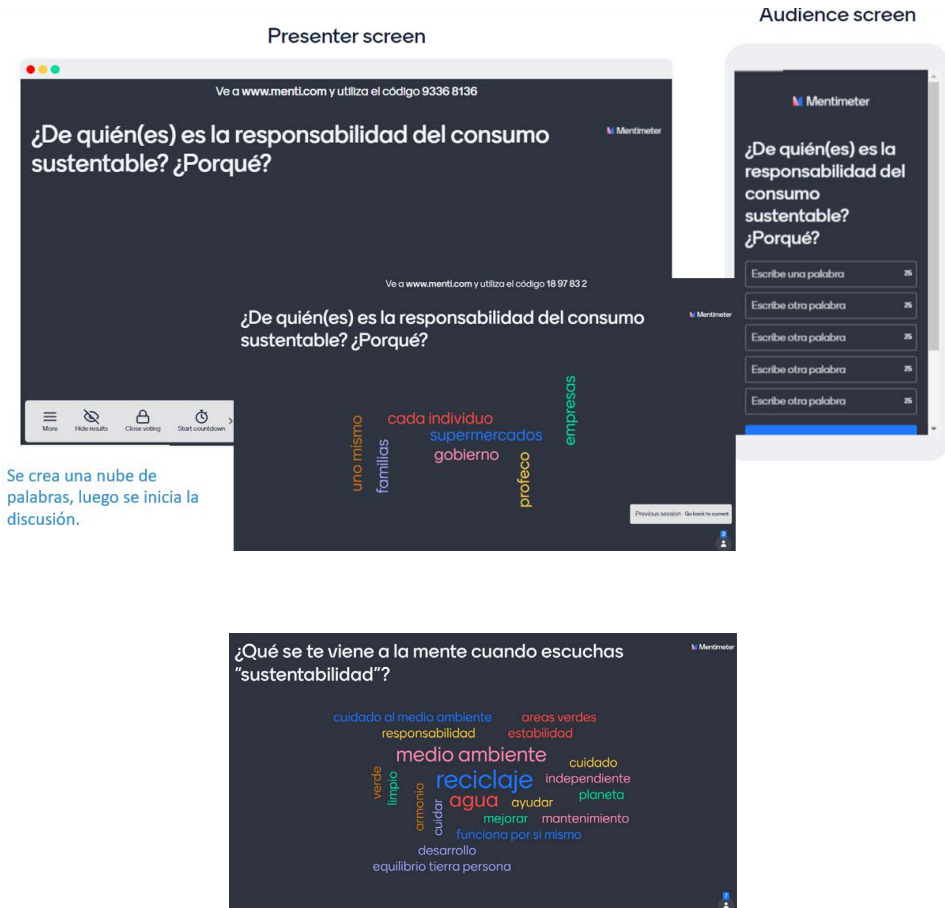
Presenter screen

Ve a www.menti.com y utiliza el código 9336 8136

¿De quién(es) es la responsabilidad del consumo sustentable? ¿Porqué?

Mentimeter

More Hide results Close voting Start countdown

Audience screen

Mentimeter

¿De quién(es) es la responsabilidad del consumo sustentable? ¿Porqué?

Escribe una palabra 25
Escribe otra palabra 25
Escribe otra palabra 25
Escribe otra palabra 25
Escribe otra palabra 25

Ve a www.menti.com y utiliza el código 18 97 83 2

¿De quién(es) es la responsabilidad del consumo sustentable? ¿Porqué?

Mentimeter

uno mismo
familias
cada individuo
supermercados
gobierno
profeco
empresas

Previous session Go back to current

2

Se crea una nube de palabras, luego se inicia la discusión.

¿Qué se te viene a la mente cuando escuchas "sustentabilidad"?

Mentimeter

cuidado al medio ambiente
areas verdes
responsabilidad
estabilidad
medio ambiente
verde
limpio
armonia
cuidar
reciclaje
cuidado
independiente
agua
ayudar
planeta
mejorar
mantenimiento
funciona por si mismo
desarrollo
equilibrio tierra persona

7